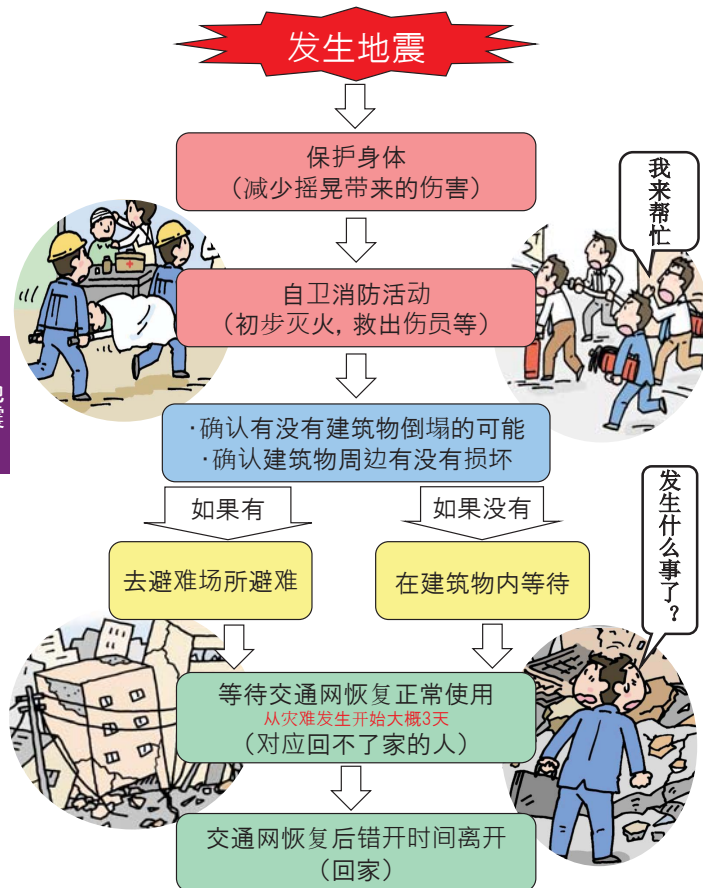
发生地震

保护身体
（减少摇晃带来的伤害）

我来帮忙

自卫消防活动
（初步灭火，救出伤员等）

·确认有没有建筑物倒塌的可能
·确认建筑物周边有没有损坏

如果有

如果没有

发生什么事了？

去避难场所避难

在建筑物内等待

等待交通网恢复正常使用
从灾难发生开始大概3天
（对应回不了家的人）

交通网恢复后错开时间离开
（回家）